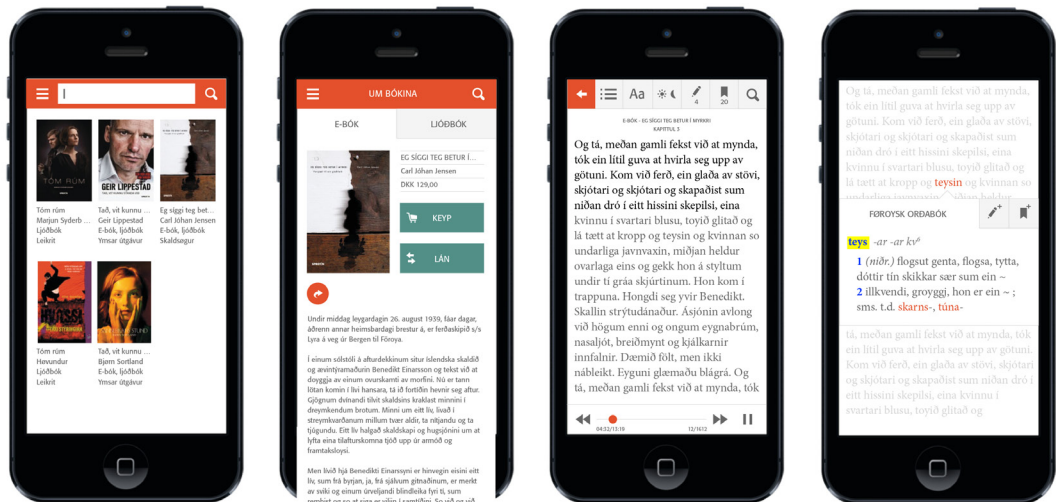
TÓM RÚM

GEIR LIPPESTAD

Tóm rúm
Marjun Syderb...
Ljóðbók
Leikrit

Tað, vit kunnu ...
Geir Lippestad
E-bók, ljóðbók
Ymsar útgávur

Eg siggi teg bet...
Carl Jóhan Jensen
E-bók, ljóðbók
Skaldsøgur

HVASSA

Tóm rúm
Høvundur
Ljóðbók
Leikrit

Tað, vit kunnu ...
Bjørn Sortland
E-bók, ljóðbók
Ymsar útgávur

UM BÓKINA

E-BÓK

LJÓÐBÓK

EG SIGGI TEG BETUR Í...
Carl Jóhan Jensen
DKK 129,00

KEYP

LÁN

Undir middag leygardagin 26. august 1939, fáar dagar, áðrenn annar heimsbardagi brestur á, er farþegaskipið s/s Lyra á veg úr Bergen til Føroya.

Í einum sólstóli á afturdekkinum situr íslendska skaldið og ævintýramaðurin Benedikt Einarsson og tekst við at doyggja av einum ovurskamti av morfini. Nú er tann lótan komin í lív hansara, tá ið fortíðin hevnir seg aftur. Gjøgnum dvínandi tíðvit skeldar fyri tankar minnini í dreymkendum brotum. Minni um eitt lív, lívað í streymkvarðanum millum tvær aldir, ta nítjandu og ta tjúgundu. Eitt lív halgað skaldskapi og hugsjónini um at lyfta eina tilaftursknomna tjóð upp úr armóð og framtaksloysi.

Men lívið hjá Benedikti Einarssyni er hinvegin eisini eitt lív, sum frá byrjan, ja, frá sjálvum gitnaðinum, er merkt av sviki og einum úrveljandi blindleika fyri tí, sum

E-BÓK - EG SIGGI TEG BETUR Í MYRKRI
KAPITTUL 5

Aa

4

20

Og tá, meðan gamli fekst við at mynda, tók ein lítil guva at hvirla seg upp av gøtuni. Kom við ferð, ein glaða av stövi, skjótari og skjótari og skapaðist sum niðan dró í eitt hissini skepilsi, eina kvinnu í svartari blusu, toyið glitað og lá tætt at kropp og teysin og kvinnan so underliga javnvaxin, miðjan heldur ovarlaga eins og gekk hon á styltum undir tí gráa skjúrtinum. Hon kom í trappuna. Hongdi seg yvir Benedikt. Skallin strýtudánaður. Ásjónin avlong við høgum enni og ongum eygnabrúm, nasaljót, breiðmynt og kjálkarnir innfalnir. Dæmið fólt, men ikki nábleikt. Eyguni glæmaðu blágrá. Og tá, meðan gamli fekst við at mynda, tók

04:32/13:18

12/1612

Og tá, meðan gamli fekst við at mynda, tók ein lítil guva at hvirla seg upp av gøtuni. Kom við ferð, ein glaða av stövi, skjótari og skjótari og skapaðist sum niðan dró í eitt hissini skepilsi, eina kvinnu í svartari blusu, toyið glitað og lá tætt at kropp og teysin og kvinnan so

FØROYSK ORÐABÓK

teys -ar -ar kv$^a$
1 (niðr.) flogsut genta, flogsa, tytta, dóttir tín skikkar sær sum ein ~
2 illkvendi, groggi, hon er ein ~ ; sms. t.d. skarns-, túna-

tá, meðan gamli fekst við at mynda, tók ein lítil guva at hvirla seg upp av gøtuni. Kom við ferð, ein glaða av stövi, skjótari og skjótari og skapaðist sum niðan dró í eitt hissini skepilsi, eina kvinnu í svartari blusu, toyið glitað og